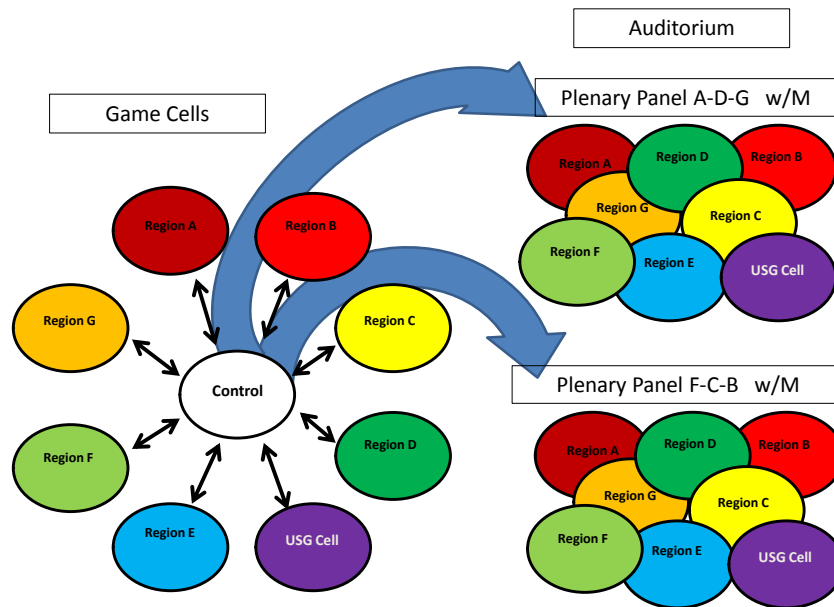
Auditorium

Game Cells

Plenary Panel A-D-G w/M

Region A
Region D
Region B
Region G
Region C
Region F
Region E
USG Cell

Region A
Region B
Region G
Region C
Control
Region F
Region D
Region E
USG Cell

Plenary Panel F-C-B w/M

Region A
Region D
Region B
Region G
Region C
Region F
Region E
USG Cell